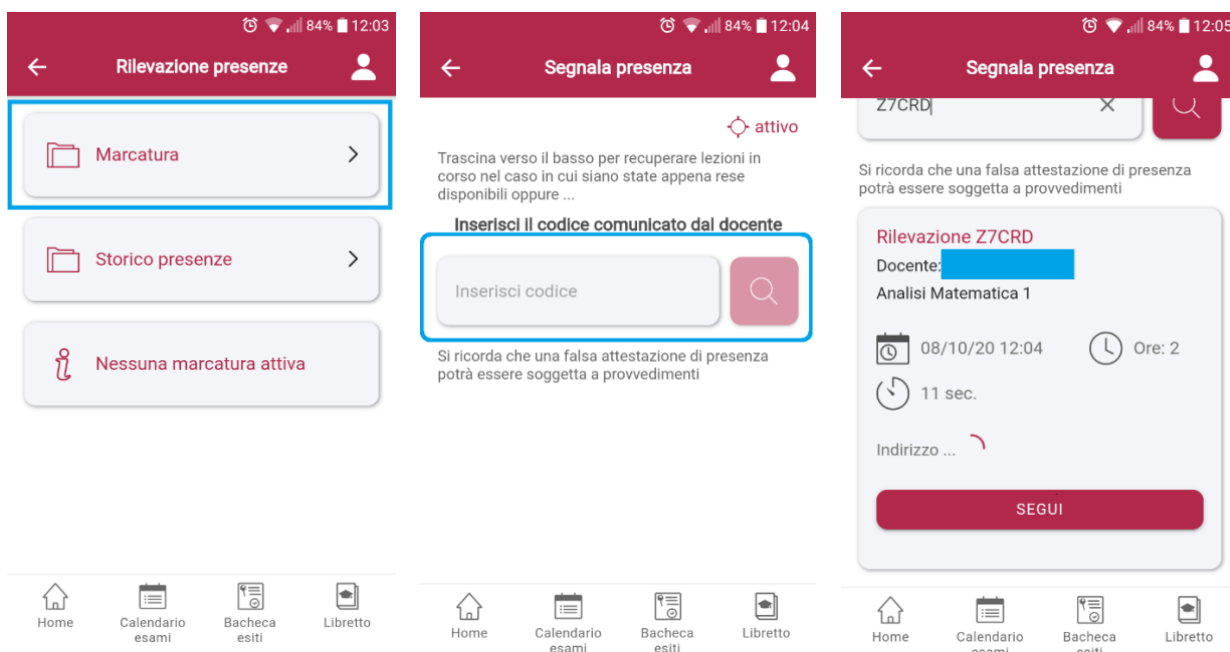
84% 12:03

Rilevazione presenze

Marcatura

Storico presenze

Nessuna marcatura attiva

Home
Calendario esami
Bacheca esiti
Libretto

84% 12:04

Segnala presenza

attivo

Trascina verso il basso per recuperare lezioni in corso nel caso in cui siano state appena rese disponibili oppure ...

Inserisci il codice comunicato dal docente

Inserisci codice

Si ricorda che una falsa attestazione di presenza potrà essere soggetta a provvedimenti

Home
Calendario esami
Bacheca esiti
Libretto

84% 12:05

Segnala presenza

Z7CRD

Si ricorda che una falsa attestazione di presenza potrà essere soggetta a provvedimenti

Rilevazione Z7CRD
Docente:
Analisi Matematica 1

08/10/20 12:04
Ore: 2
11 sec.

Indirizzo ...

SEGUI

Home
Calendario esami
Bacheca esiti
Libretto